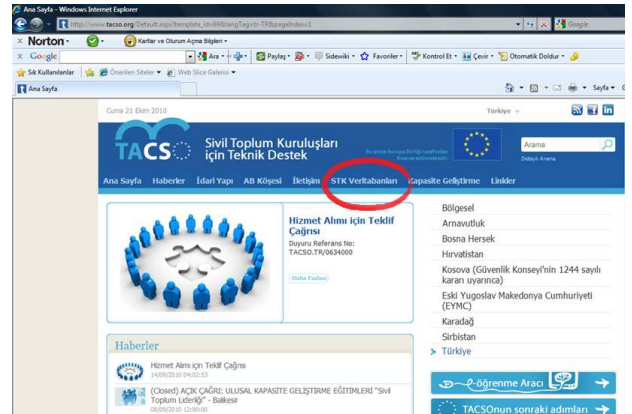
Ana Sayfa - Windows Internet Explorer

http://www.tacso.org/Default.aspx?template_id=69&langTag=tr-TR&pageIndex=1

Google

Norton - Kartlar ve Oturum Açma Bilgileri

Google Ara Paylaş Sidewiki Favoriler Kontrol Et Çevir Otomatik Doldur

Sık Kullanılanlar Önerilen Siteler Web Slice Galerisi

Ana Sayfa

Sayfa

Cuma 21 Ekim 2010

Türkiye

TACSO Sivil Toplum Kuruluşları için Teknik Destek

Bu proje Avrupa Birliği tarafından finanse edilmektedir

Arama

Detaylı Arama

Ana Sayfa Haberler İdari Yapı AB Köşesi İletişim STK Veritabanları Kapasite Geliştirme Linkler

Hizmet Alımı için Teklif Çağrısı

Duyuru Referans No: TACSO.TR/0634000

Daha Fazlası

Bölgesel

Arnavutluk

Bosna Hersek

Hırvatistan

Kosova (Güvenlik Konseyi'nin 1244 sayılı kararı uyarınca)

Eski Yugoslav Makedonya Cumhuriyeti (EYMC)

Karadağ

Sırbistan

Türkiye

Haberler

Hizmet Alımı için Teklif Çağrısı
14/09/2010 04:02:53

(Closed) AÇIK ÇAĞRI: ULUSAL KAPASİTE GELİŞTİRME EĞİTİMLERİ "Sivil Toplum Liderliği" - Balıkesir
08/09/2010 12:00:00

-öğrenme Aracı

TACSOnun sonraki adımları